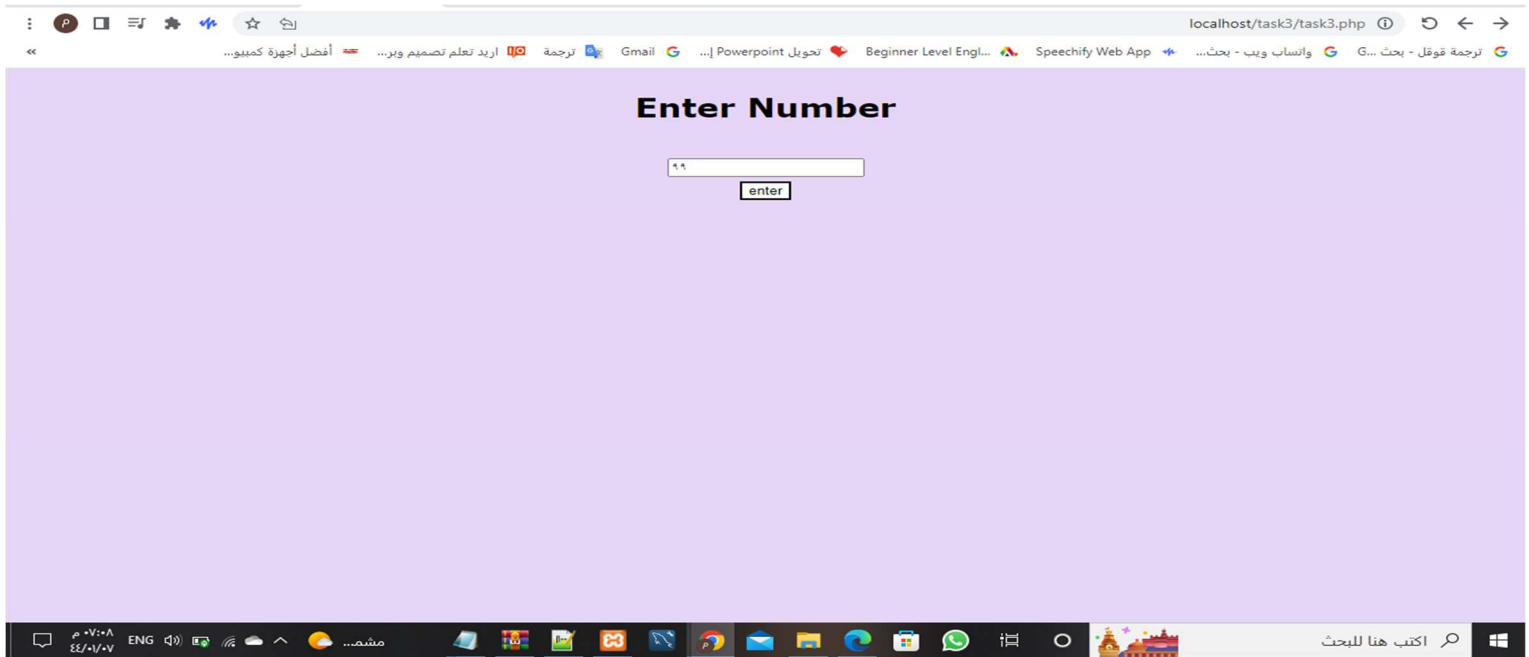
localhost/task3/task3.php

ترجمة قوقل - بحث G... واتساب ويب - بحث... Speechify Web App Beginner Level Engl... تحويل Powerpoint إ... Gmail ترجمة اريد تعلم تصميم وبر... أفضل أجهزة كمبيو...

Enter Number

٩٩

enter

اكتب هنا للبحث

مشمس...

ENG

٠٧:٠٨ م
٤٤/٠١/٠٧